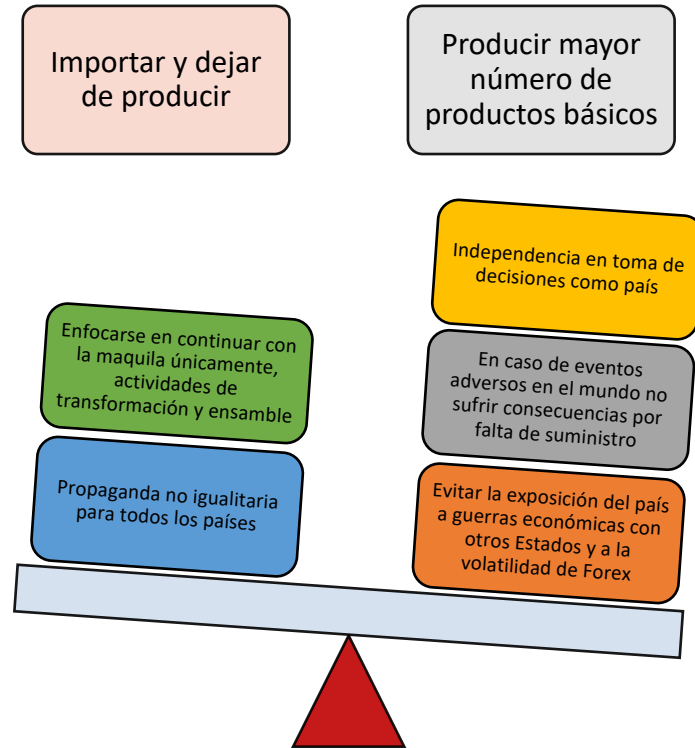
Importar y dejar de producir

Producir mayor número de productos básicos

Enfocarse en continuar con la maquila únicamente, actividades de transformación y ensamble

Propaganda no igualitaria para todos los países

Independencia en toma de decisiones como país

En caso de eventos adversos en el mundo no sufrir consecuencias por falta de suministro

Evitar la exposición del país a guerras económicas con otros Estados y a la volatilidad de Forex